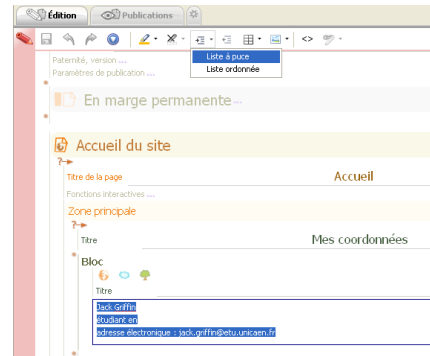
Édition
Publications

Liste à puce
Liste ordonnée

Paternité, version ....
Paramètres de publication ....

En marge permanente ....

Accueil du site

Titre de la page
Accueil

Fonctions interactives ....

Zone principale

Titre
Mes coordonnées

Bloc

Titre

Jack Griffin
étudiant en
adresse électronique : jack.griffin@etu.unicaen.fr